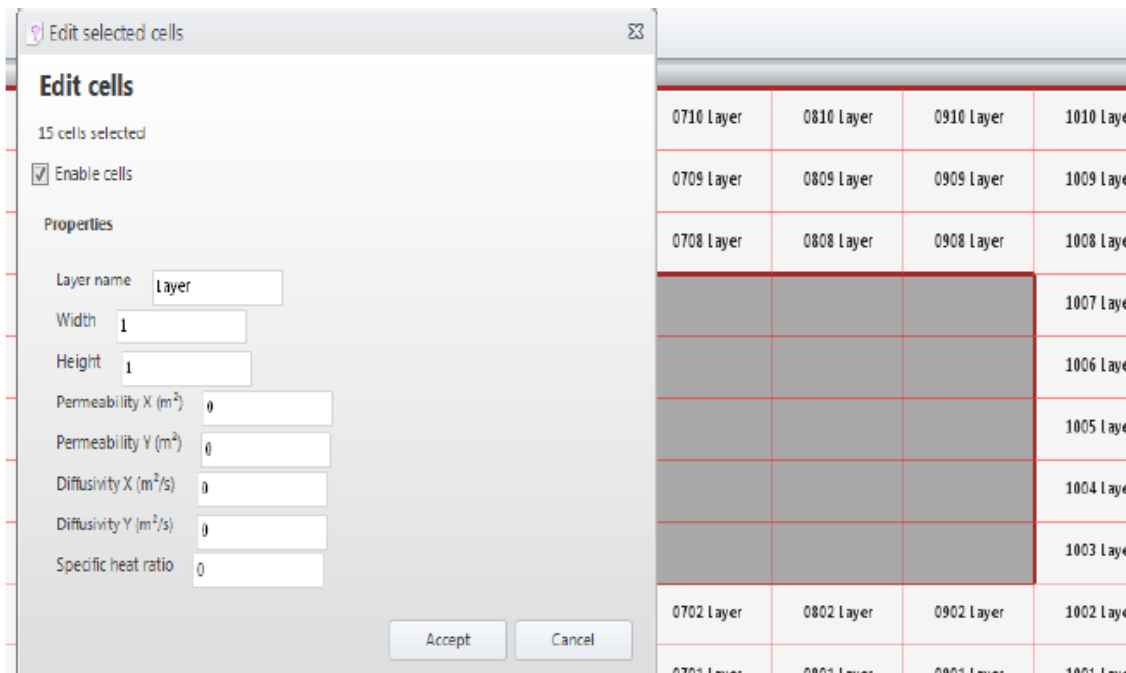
Edit selected cells

Edit cells

15 cells selected

Enable cells

Properties

Layer name Layer
Width 1
Height 1
Permeability X ($m^2$) 0
Permeability Y ($m^2$) 0
Diffusivity X ($m^2/s$) 0
Diffusivity Y ($m^2/s$) 0
Specific heat ratio 0

Accept Cancel

| 0710 Layer | 0810 Layer | 0910 Layer | 1010 Laye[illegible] |
|---|---|---|---|
| 0709 Layer | 0809 Layer | 0909 Layer | 1009 Laye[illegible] |
| 0708 Layer | 0808 Layer | 0908 Layer | 1008 Laye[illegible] |
| | | | 1007 Laye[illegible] |
| | | | 1006 Laye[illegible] |
| | | | 1005 Laye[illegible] |
| | | | 1004 Laye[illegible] |
| | | | 1003 Laye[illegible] |
| 0702 Layer | 0802 Layer | 0902 Layer | 1002 Laye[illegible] |
| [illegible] | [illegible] | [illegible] | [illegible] |